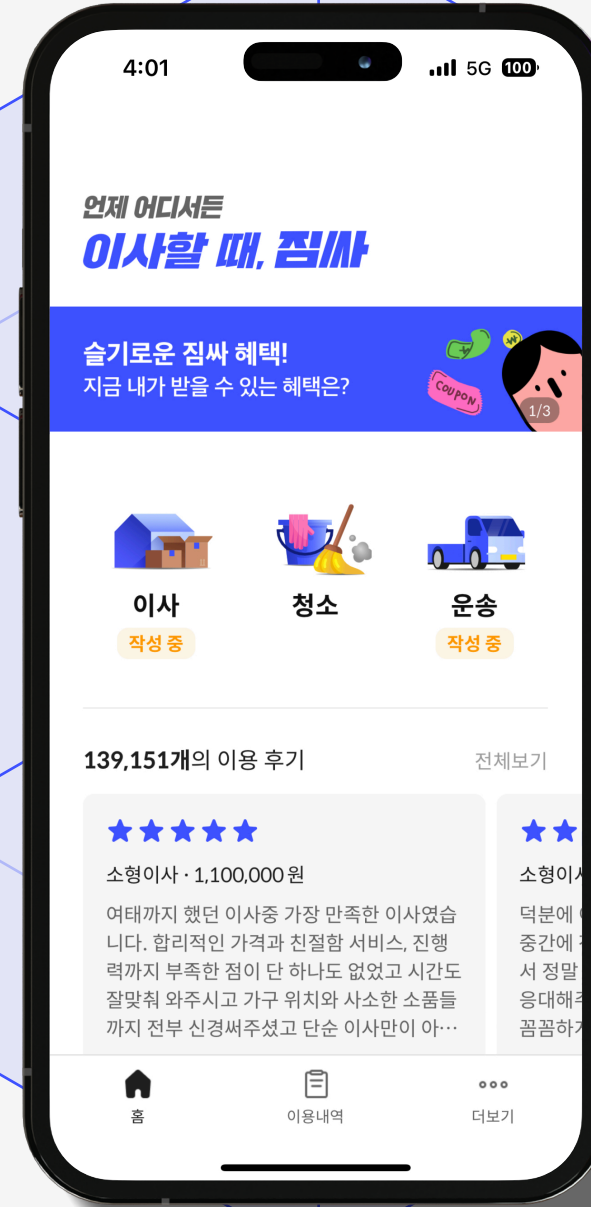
4:01
5G 100

언제 어디서든
이사할 때, 짐싸

슬기로운 짐싸 혜택!
지금 내가 받을 수 있는 혜택은?

COUPON

1/3

이사
작성 중

청소

운송
작성 중

139,151개의 이용 후기
전체보기

★★★★★
소형이사 · 1,100,000 원
여태까지 했던 이사중 가장 만족한 이사였습니다. 합리적인 가격과 친절함 서비스, 진행력까지 부족한 점이 단 하나도 없었고 시간도 잘맞춰 와주시고 가구 위치와 사소한 소품들까지 전부 신경써주셨고 단순 이사만이 아…

★★
소형이
덕분에
중간에
서 정말
응대해
꼼꼼하

홈
이용내역
더보기